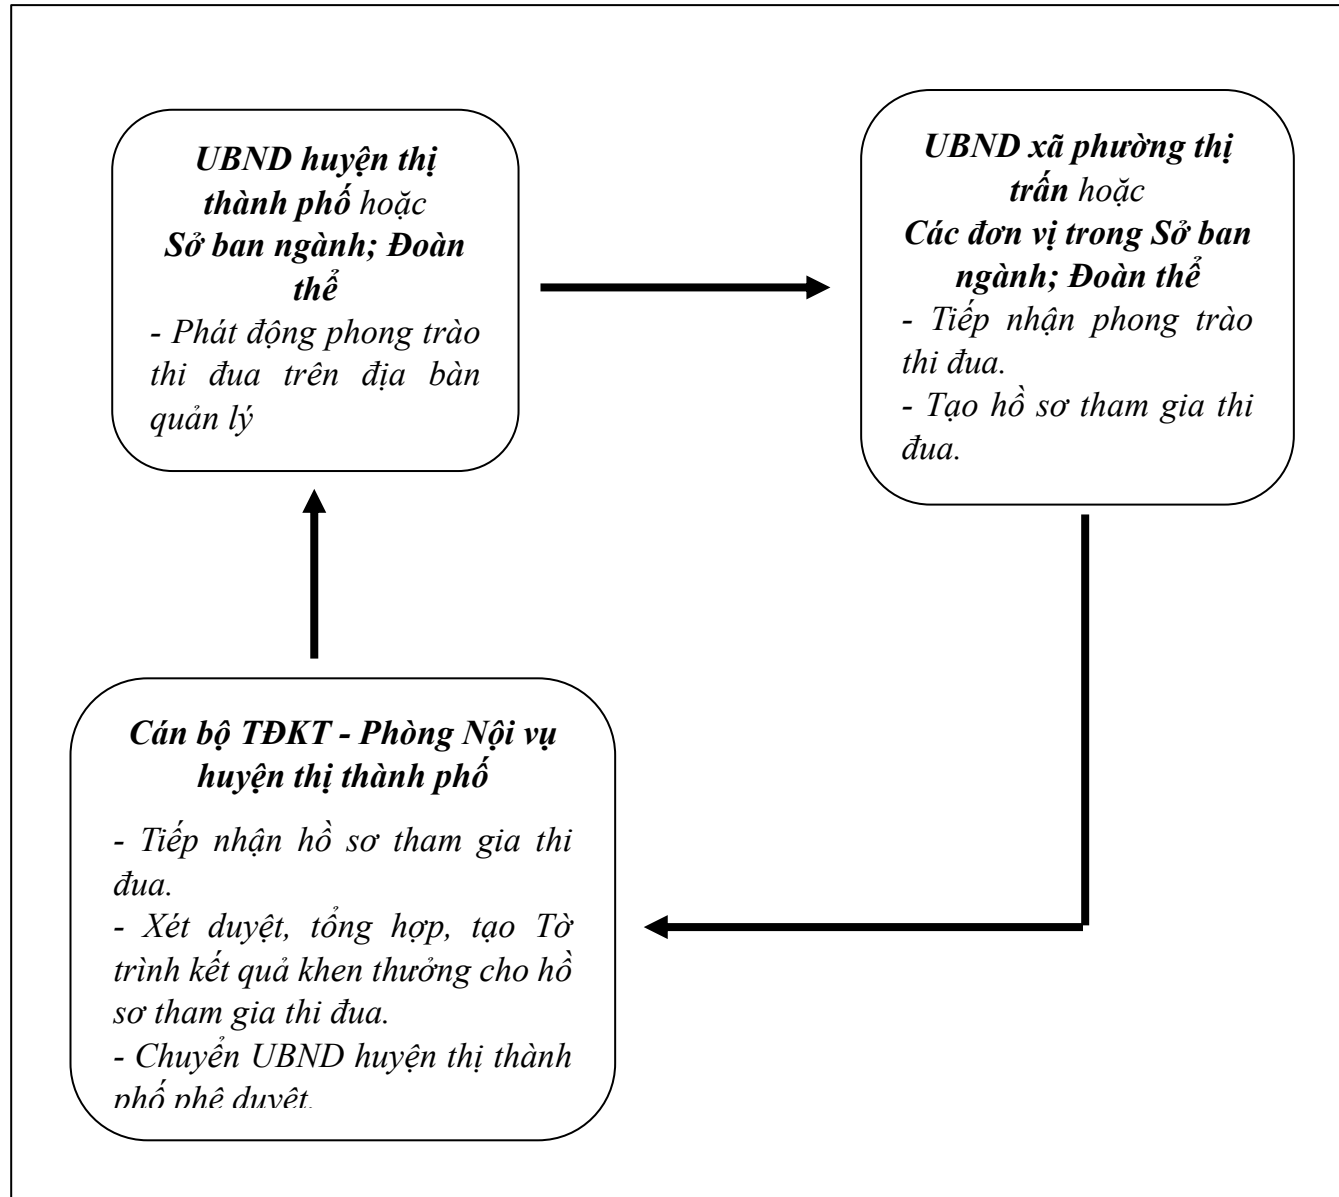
UBND huyện thị thành phố hoặc
Sở ban ngành; Đoàn thể
- Phát động phong trào thi đua trên địa bàn quản lý

UBND xã phường thị trấn hoặc
Các đơn vị trong Sở ban ngành; Đoàn thể
- Tiếp nhận phong trào thi đua.
- Tạo hồ sơ tham gia thi đua.

Cán bộ TĐKT - Phòng Nội vụ huyện thị thành phố
- Tiếp nhận hồ sơ tham gia thi đua.
- Xét duyệt, tổng hợp, tạo Tờ trình kết quả khen thưởng cho hồ sơ tham gia thi đua.
- Chuyển UBND huyện thị thành phố phê duyệt.